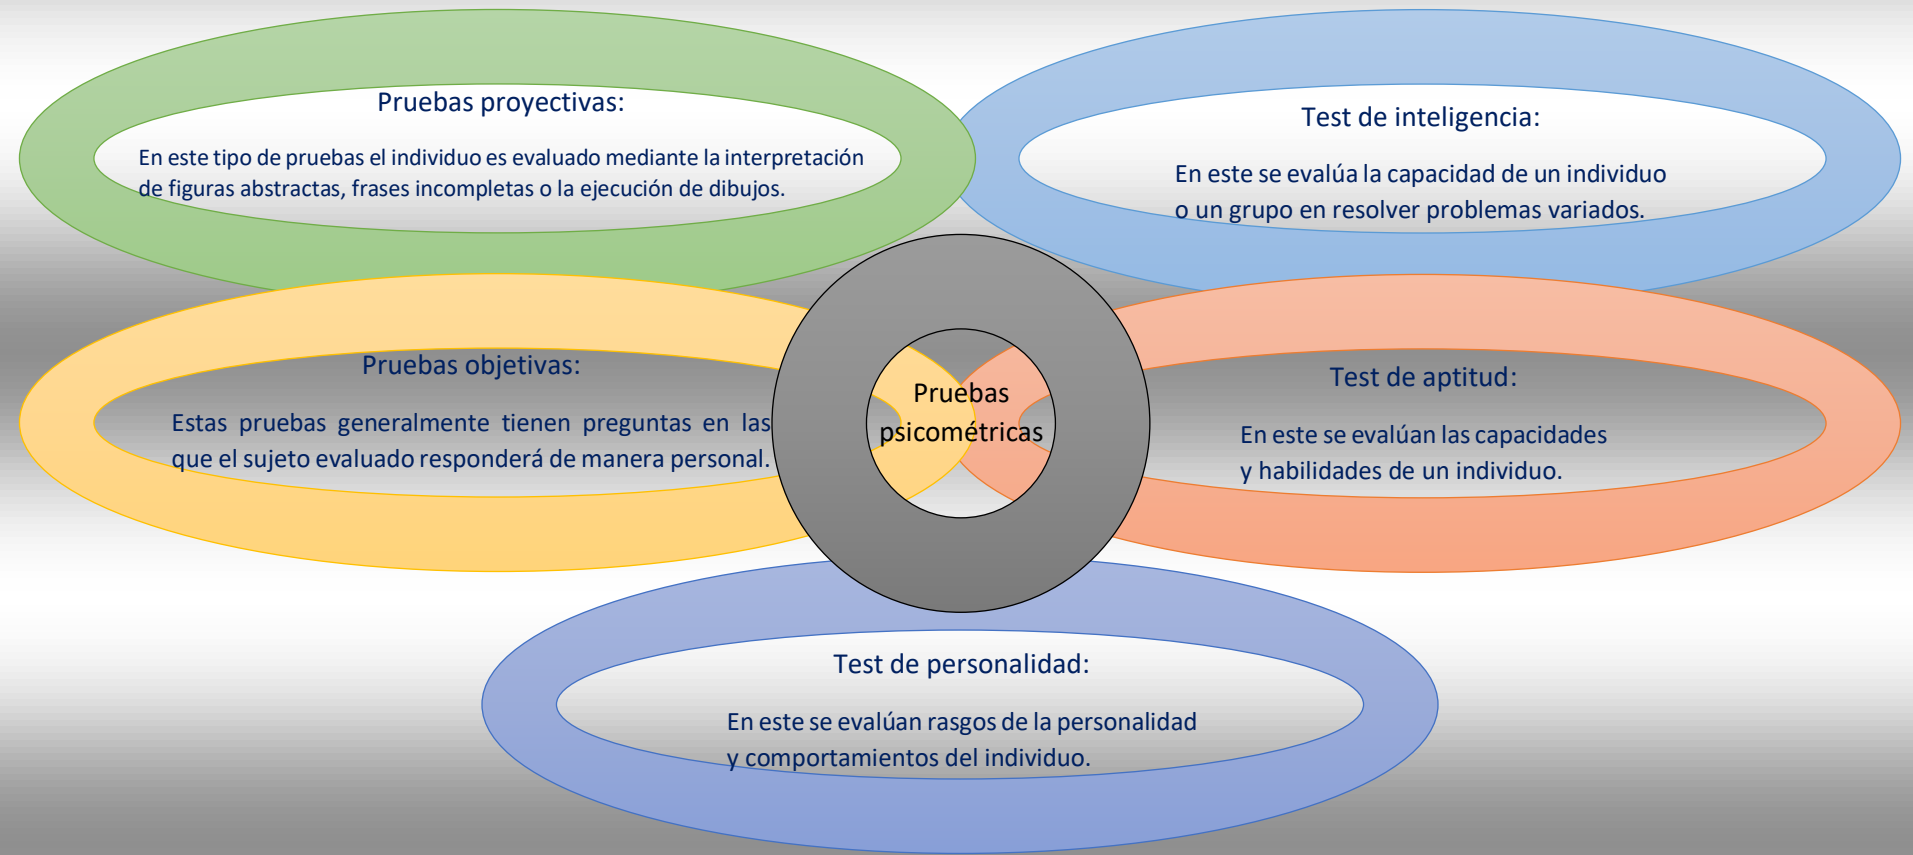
Pruebas proyectivas:

En este tipo de pruebas el individuo es evaluado mediante la interpretación de figuras abstractas, frases incompletas o la ejecución de dibujos.

Test de inteligencia:

En este se evalúa la capacidad de un individuo o un grupo en resolver problemas variados.

Pruebas psicométricas

Pruebas objetivas:

Estas pruebas generalmente tienen preguntas en las que el sujeto evaluado responderá de manera personal.

Test de aptitud:

En este se evalúan las capacidades y habilidades de un individuo.

Test de personalidad:

En este se evalúan rasgos de la personalidad y comportamientos del individuo.